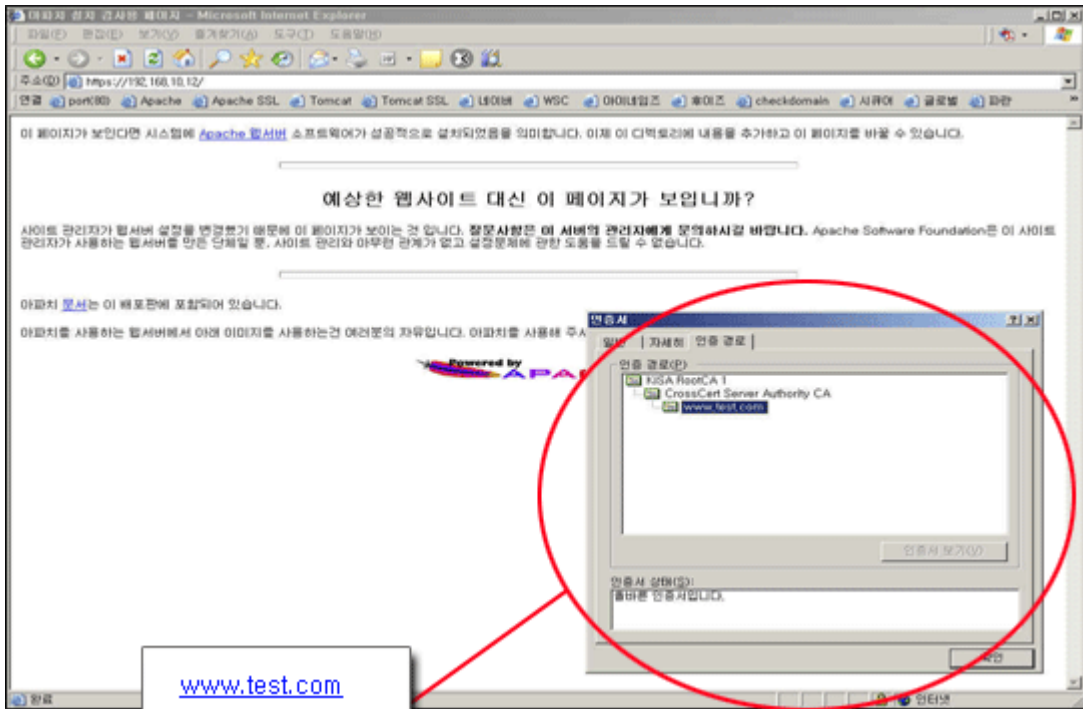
아파치 설치 검사용 페이지 - Microsoft Internet Explorer

파일(F) 편집(E) 보기(V) 즐겨찾기(A) 도구(T) 도움말(H)

주소(D) https://192.168.10.12/

연결 port(80) Apache Apache SSL Tomcat Tomcat SSL 네이버 WSC 아이네임즈 후이즈 checkdomain 시큐어 글로벌 파란

이 페이지가 보인다면 시스템에 Apache 웹서버 소프트웨어가 성공적으로 설치되었음을 의미합니다. 이제 이 디렉토리에 내용을 추가하고 이 페이지를 바꿀 수 있습니다.

예상한 웹사이트 대신 이 페이지가 보입니까?

사이트 관리자가 웹서버 설정을 변경했기 때문에 이 페이지가 보이는 것 입니다. 질문사항은 이 서버의 관리자에게 문의하시길 바랍니다. Apache Software Foundation은 이 사이트 관리자가 사용하는 웹서버를 만든 단체일 뿐, 사이트 관리와 아무런 관계가 없고 설정문제에 관한 도움을 드릴 수 없습니다.

아파치 문서는 이 배포판에 포함되어 있습니다.

아파치를 사용하는 웹서버에서 아래 이미지를 사용하는건 여러분의 자유입니다. 아파치를 사용해 주셔

Powered by APA

인증서

일반 자세히 인증 경로

인증 경로(P)

KISA RootCA 1
CrossCert Server Authority CA
www.test.com

인증서 보기(V)

인증서 상태(S):

올바른 인증서입니다.

확인

완료

인터넷

www.test.com